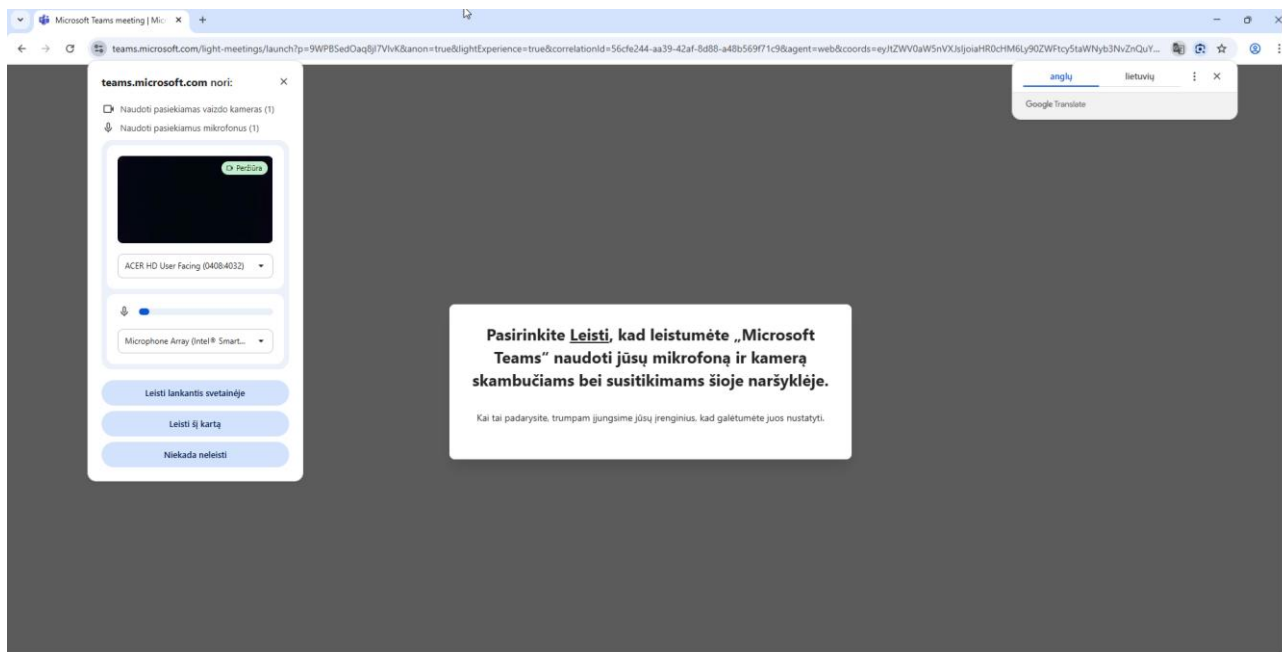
Microsoft Teams meeting | Mic ×

teams.microsoft.com/light-meetings/launch?p=9WPBSedOaq8jI7VlvK&anon=true&lightExperience=true&correlationId=56cfe244-aa39-42af-8d88-a48b569f71c9&agent=web&coords=eyJtZWV0aW5nVXJsIjoiaHR0cHM6Ly90ZWFtcy5taWNyb3NvZnQuY...

angly lietuvių

Google Translate

teams.microsoft.com nori:

Naudoti pasiekiamas vaizdo kameras (1)

Naudoti pasiekiamus mikrofonus (1)

Peržiūra

ACER HD User Facing (0408:4032)

Microphone Array (Intel® Smart...

Leisti lankantis svetainėje

Leisti šį kartą

Niekada neleisti

Pasirinkite Leisti, kad leistumėte „Microsoft Teams" naudoti jūsų mikrofoną ir kamerą skambučiams bei susitikimams šioje naršyklėje.

Kai tai padarysite, trumpam įjungsime jūsų įrenginius, kad galėtumėte juos nustatyti.